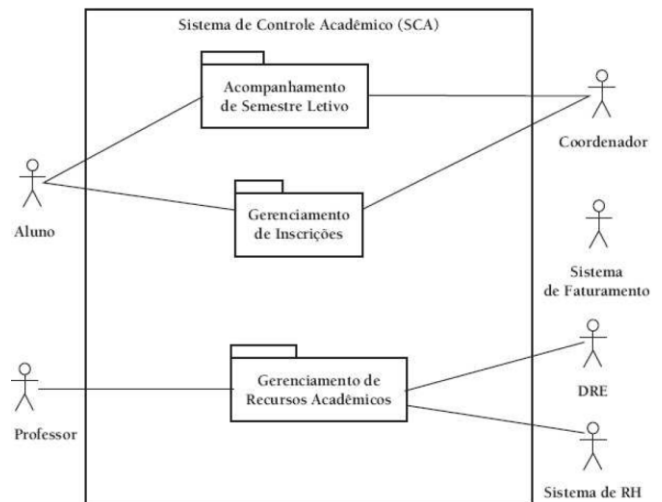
Sistema de Controle Acadêmico (SCA)

Acompanhamento de Semestre Letivo

Coordenador

Aluno

Gerenciamento de Inscrições

Sistema de Faturamento

Professor

Gerenciamento de Recursos Acadêmicos

DRE

Sistema de RH